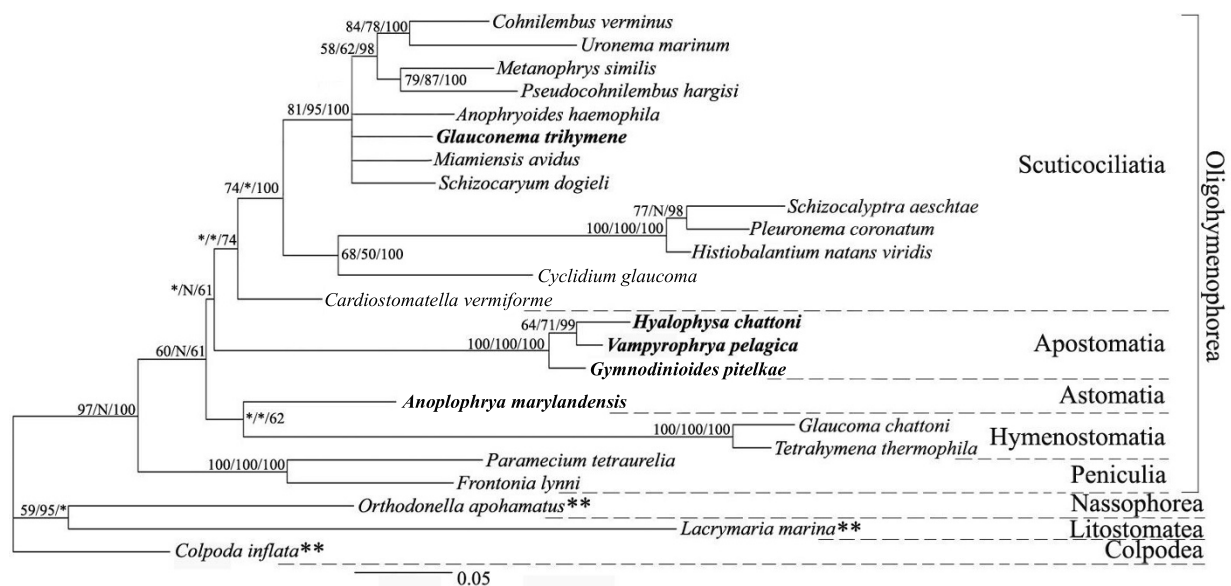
84/78/100
Cohnilembus verminus
Uronema marinum
58/62/98
79/87/100
Metanophrys similis
Pseudocohnilembus hargisi
81/95/100
Anophryoides haemophila
**Glauconema trihymene**
Miamiensis avidus
Schizocaryum dogieli
74/*/100
77/N/98
Schizocalyptra aeschtae
100/100/100
Pleuronema coronatum
Histiobalantium natans viridis
*/*/74
68/50/100
Cyclidium glaucoma
*/N/61
Cardiostomatella vermiforme
64/71/99
**Hyalophysa chattoni**
100/100/100
**Vampyrophrya pelagica**
**Gymnodinioides pitelkae**
60/N/61
97/N/100
**Anoplophrya marylandensis**
*/*/62
Glaucoma chattoni
100/100/100
Tetrahymena thermophila
100/100/100
Paramecium tetraurelia
Frontonia lynni
59/95/*
Orthodonella apohamatus**
Lacrymaria marina**
Colpoda inflata**
0.05

Scuticociliatia
Apostomatia
Astomatia
Hymenostomatia
Peniculia
Nassophorea
Litostomatea
Colpodea
Oligohymenophorea